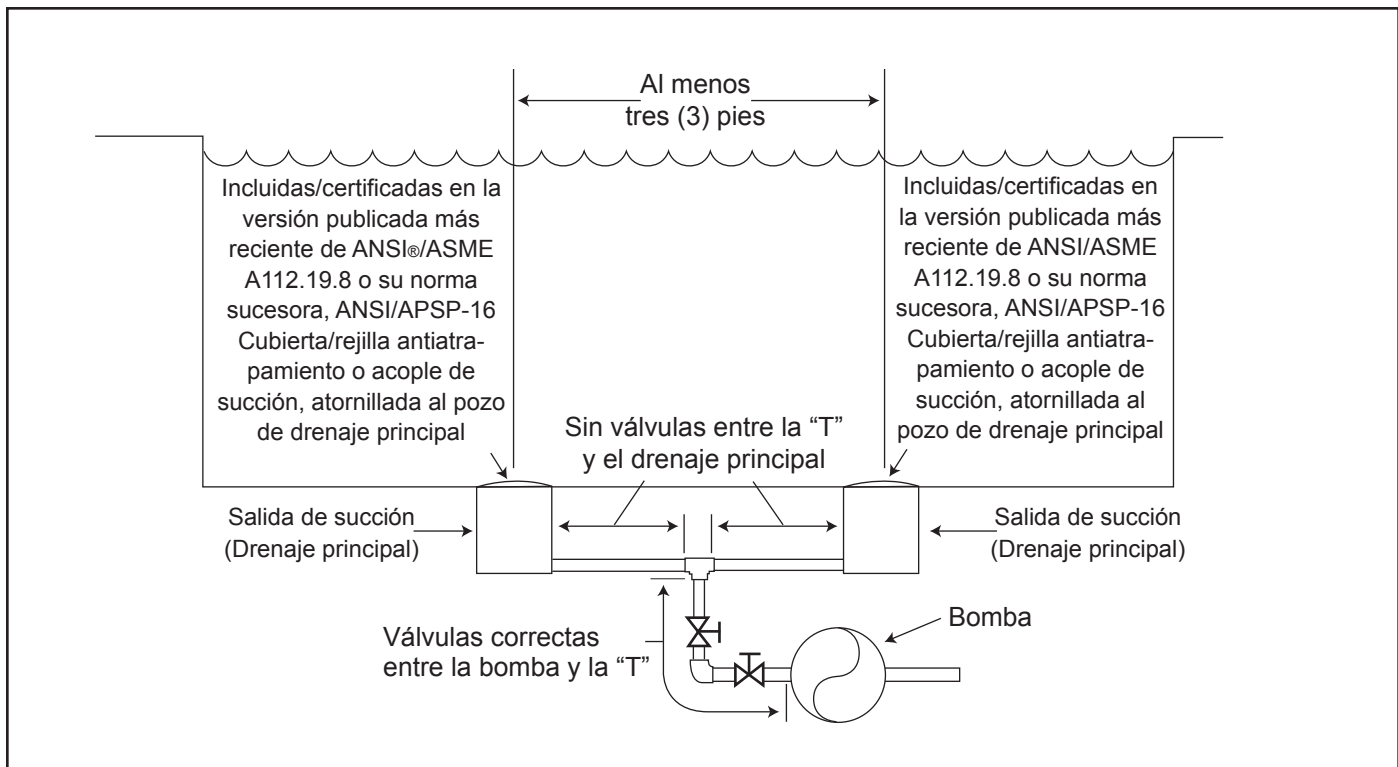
Al menos tres (3) pies

Incluidas/certificadas en la versión publicada más reciente de ANSI®/ASME A112.19.8 o su norma sucesora, ANSI/APSP-16 Cubierta/rejilla antiatrapamiento o acople de succión, atornillada al pozo de drenaje principal

Incluidas/certificadas en la versión publicada más reciente de ANSI/ASME A112.19.8 o su norma sucesora, ANSI/APSP-16 Cubierta/rejilla antiatrapamiento o acople de succión, atornillada al pozo de drenaje principal

Sin válvulas entre la "T" y el drenaje principal

Salida de succión (Drenaje principal)

Salida de succión (Drenaje principal)

Bomba

Válvulas correctas entre la bomba y la "T"